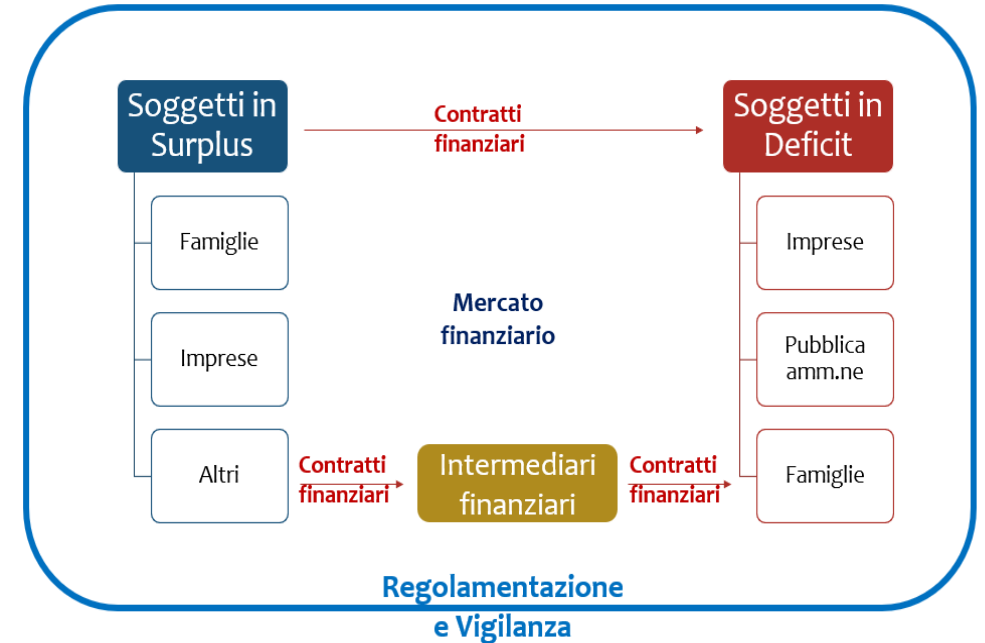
Soggetti in Surplus

Contratti finanziari

Soggetti in Deficit

Famiglie

Imprese

Altri

Mercato finanziario

Imprese

Pubblica amm.ne

Famiglie

Contratti finanziari

Intermediari finanziari

Contratti finanziari

Regolamentazione e Vigilanza